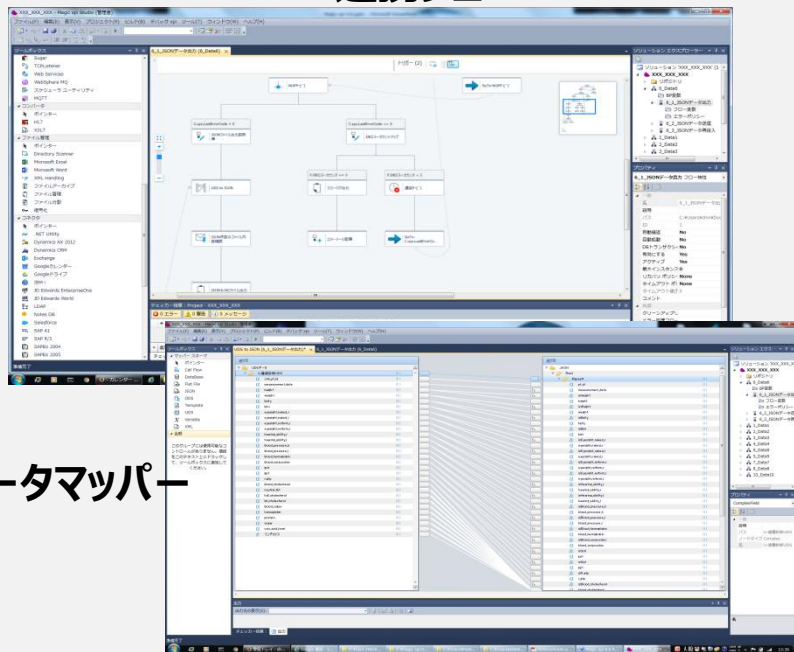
XXX_XXX_XXX - Magic xpi Studio (管理者)
ファイル(F) 編集(E) 表示(V) プロジェクト(P) ビルド(B) デバッグ xpi ツール(T) ウィンドウ(W) ヘルプ(H)
ツールボックス
Sugar
TCPListener
Web Services
WebSphere MQ
スケジューラ ユーティリティ
MQTT
コンバータ
ポインター
HL7
XSLT
ファイル管理
ポインター
Directory Scanner
Microsoft Excel
Microsoft Word
XML Handling
ファイルアーカイブ
ファイル管理
ファイル分割
暗号化
コネクタ
ポインター
.NET Utility
Dynamics AX 2012
Dynamics CRM
Exchange
Googleカレンダー
Googleドライブ
IBM i
JD Edwards EnterpriseOne
JD Edwards World
LDAP
Notes DB
Salesforce
SAP A1
SAP R/3
SAPB1 2004
SAPB1 2005
4_1_JSONデータ出力 (4_Data4)
トリガー (2)
ソリューション エクスプローラー
ソリューション 'XXX_XXX_XXX' (1
XXX_XXX_XXX
リポジトリ
4_Data4
フロー変数
エラーポリシー
4_1_JSONデータ出力
フロー変数
エラーポリシー
プロパティ
4_1_JSONデータ出力 フロー 特性
説明
パス
ID
同期処理 No
自動起動 No
DBトランザクション No
有効にする Yes
アクティブ Yes
最大インスタンス数
リカバリポリシー None
タイムアウト(秒) None
タイムアウト ポリシー
コメント
チェッカー結果 - Project - XXX_XXX_XXX
0 エラー 0 警告 0 メッセージ
準備完了
ーータマッパー
ツールボックス
マッパー スキーマ
ポインター
Call Flow
DataBase
Flat File
JSON
ODS
Template
UDS
Variable
XML
全般
このグループには使用可能なコントロールがありません。項目をこのテキストにドラッグして、ツールボックスに追加してください。
出力
チェッカー結果 出力
準備完了